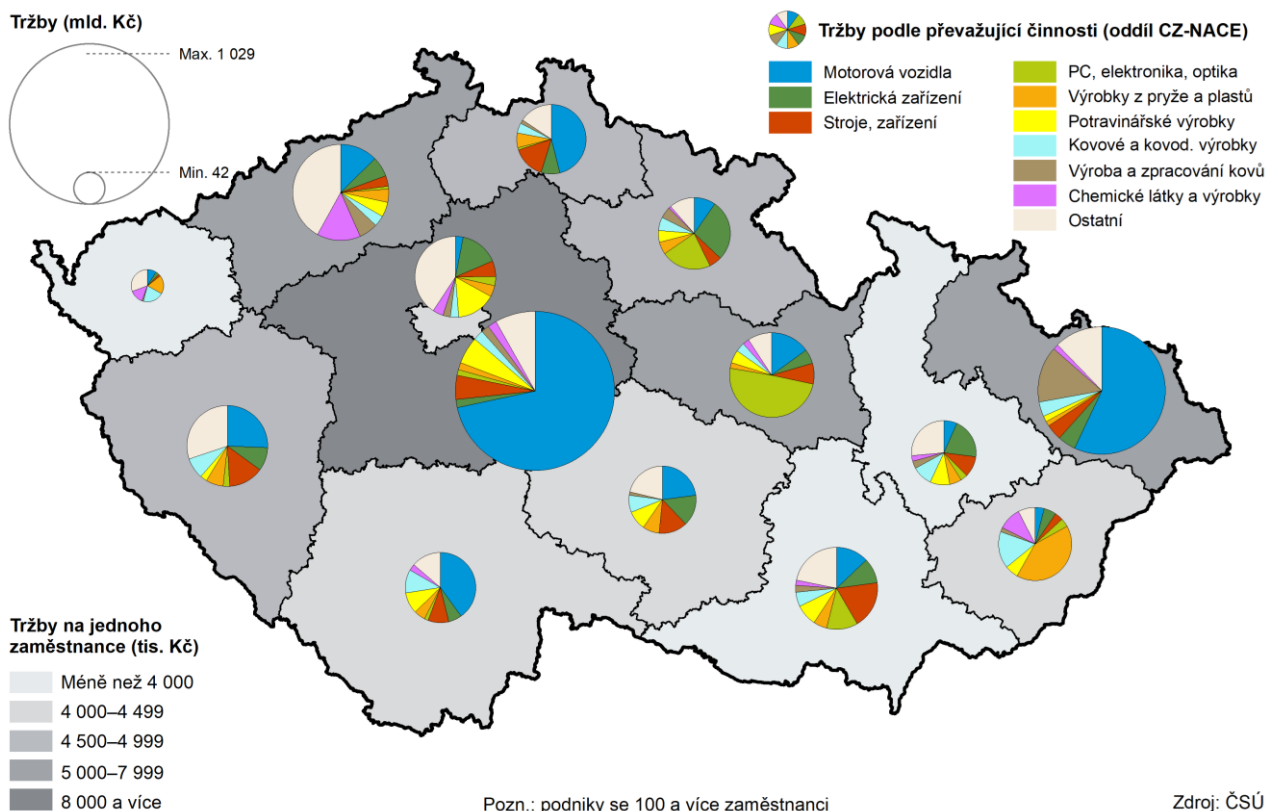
Tržby (mld. Kč)

Max. 1 029

Min. 42

Tržby podle převažující činnosti (oddíl CZ-NACE)

Motorová vozidla
Elektrická zařízení
Stroje, zařízení

PC, elektronika, optika
Výrobky z pryže a plastů
Potravinářské výrobky
Kovové a kovod. výrobky
Výroba a zpracování kovů
Chemické látky a výrobky
Ostatní

Tržby na jednoho zaměstnance (tis. Kč)

Méně než 4 000
4 000–4 499
4 500–4 999
5 000–7 999
8 000 a více

Pozn.: podniky se 100 a více zaměstnanci

Zdroj: ČSÚ